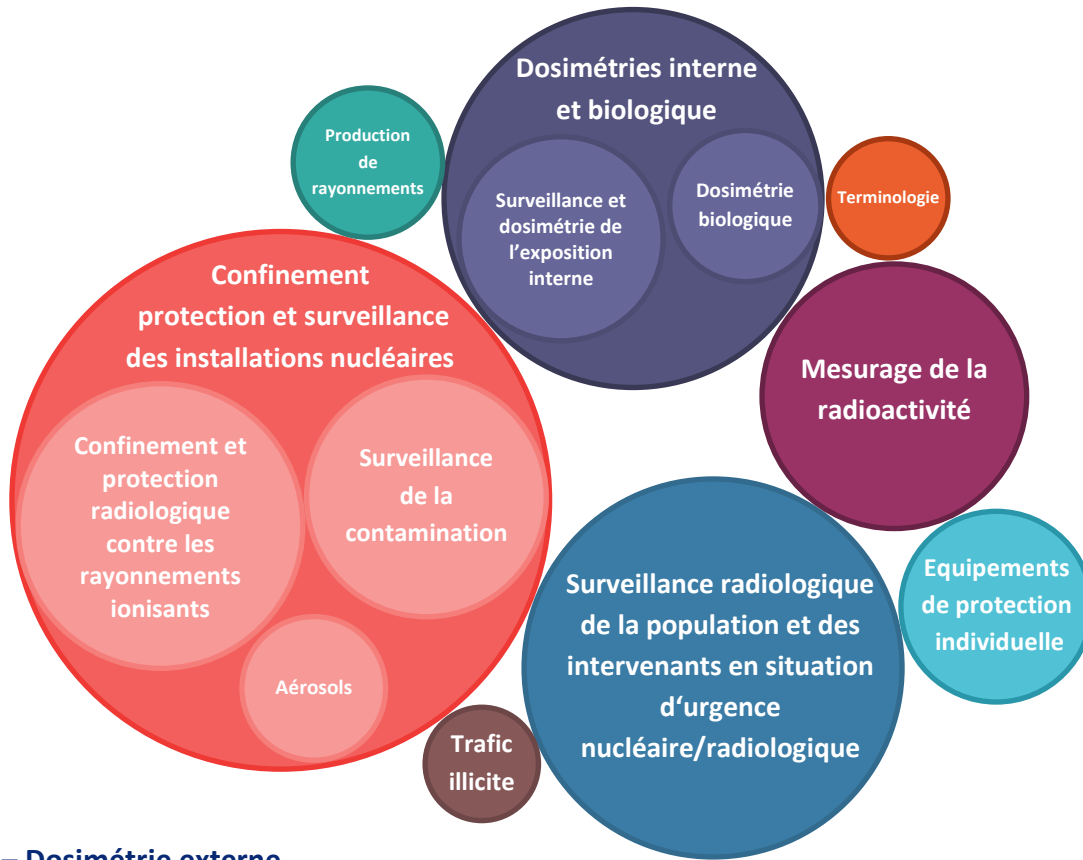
Production de rayonnements

Dosimétries interne et biologique

Surveillance et dosimétrie de l’exposition interne

Dosimétrie biologique

Terminologie

Confinement protection et surveillance des installations nucléaires

Confinement et protection radiologique contre les rayonnements ionisants

Surveillance de la contamination

Aérosols

Mesurage de la radioactivité

Equipements de protection individuelle

Surveillance radiologique de la population et des intervenants en situation d‘urgence nucléaire/radiologique

Trafic illicite

– Dosimétrie externe